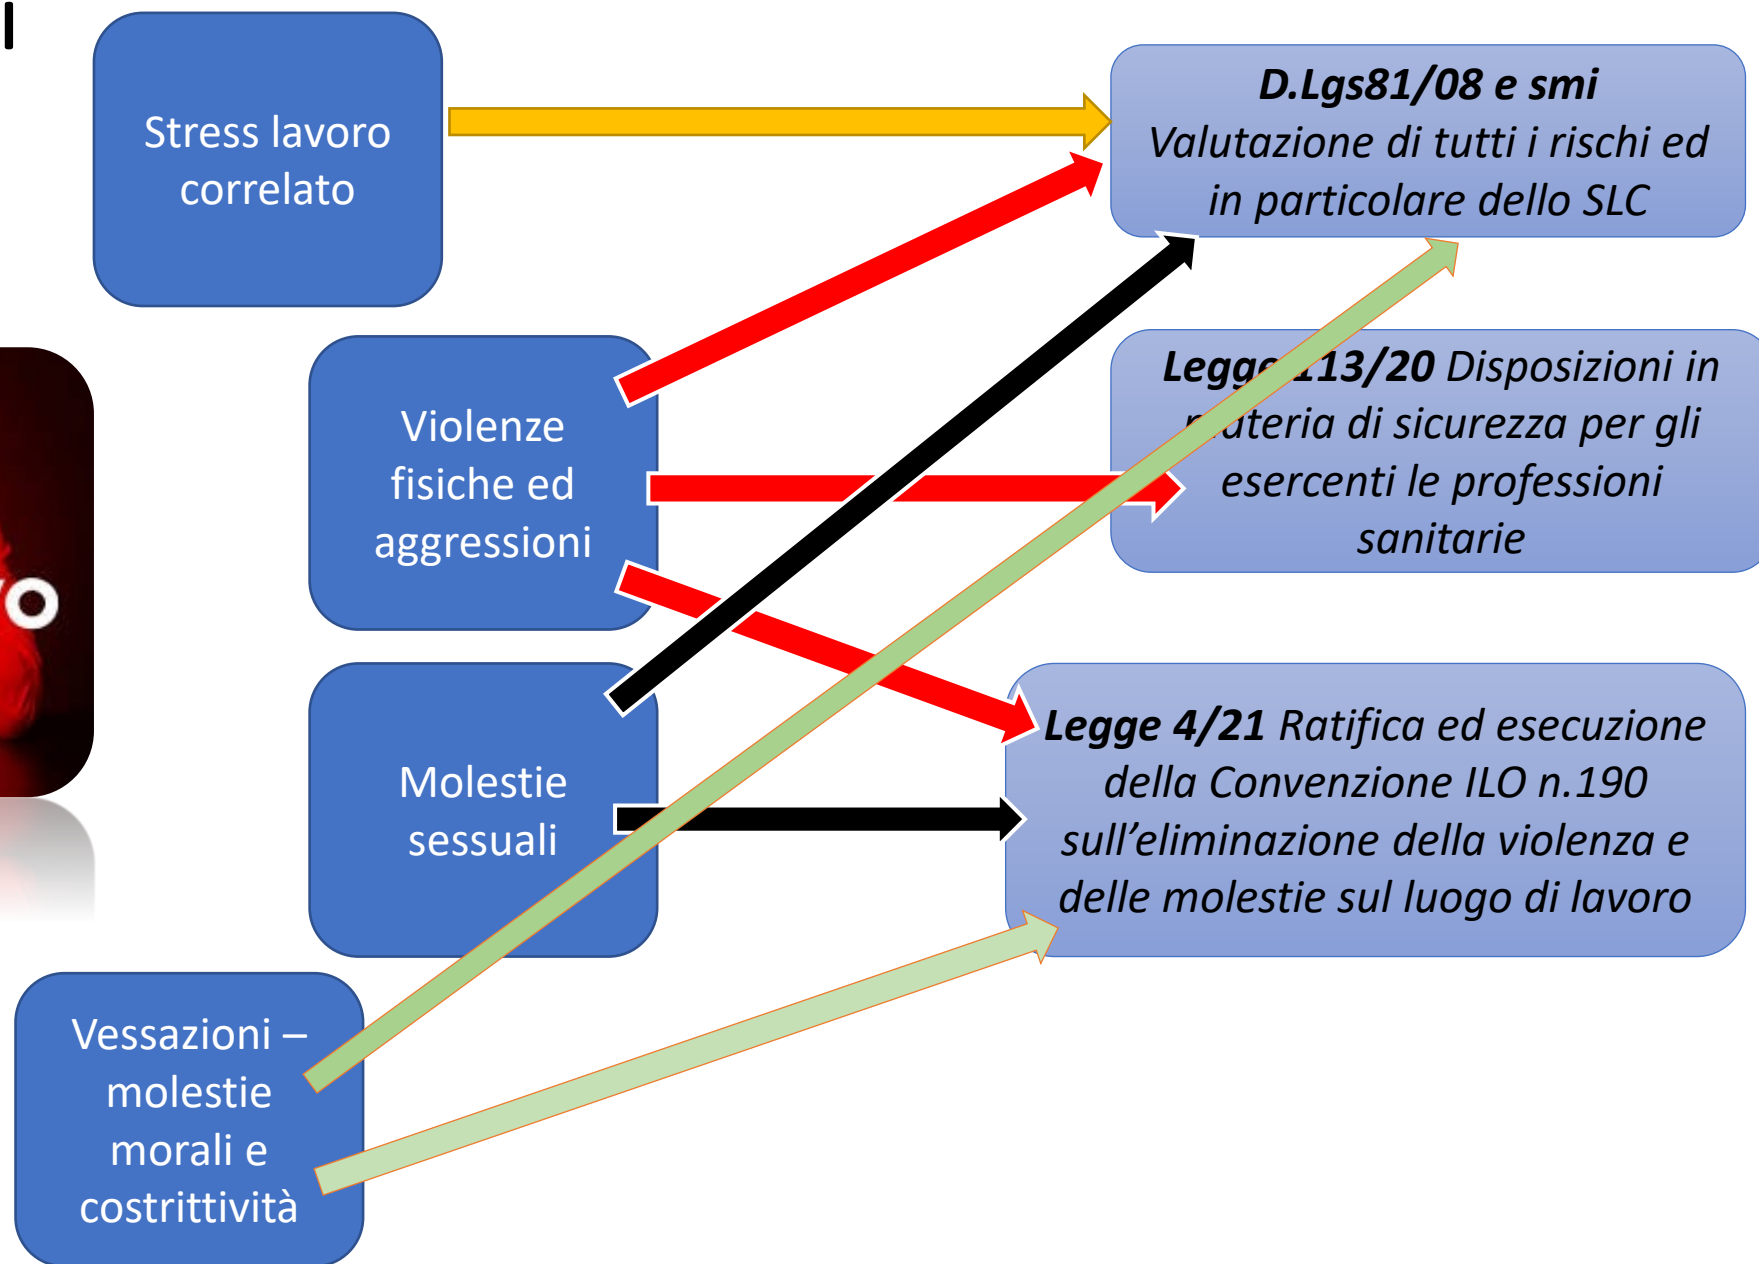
Stress lavoro correlato

D.Lgs81/08 e smi
Valutazione di tutti i rischi ed in particolare dello SLC

Violenze fisiche ed aggressioni

Legge 113/20 Disposizioni in materia di sicurezza per gli esercenti le professioni sanitarie

Molestie sessuali

Legge 4/21 Ratifica ed esecuzione della Convenzione ILO n.190 sull'eliminazione della violenza e delle molestie sul luogo di lavoro

Vessazioni – molestie morali e costrittività